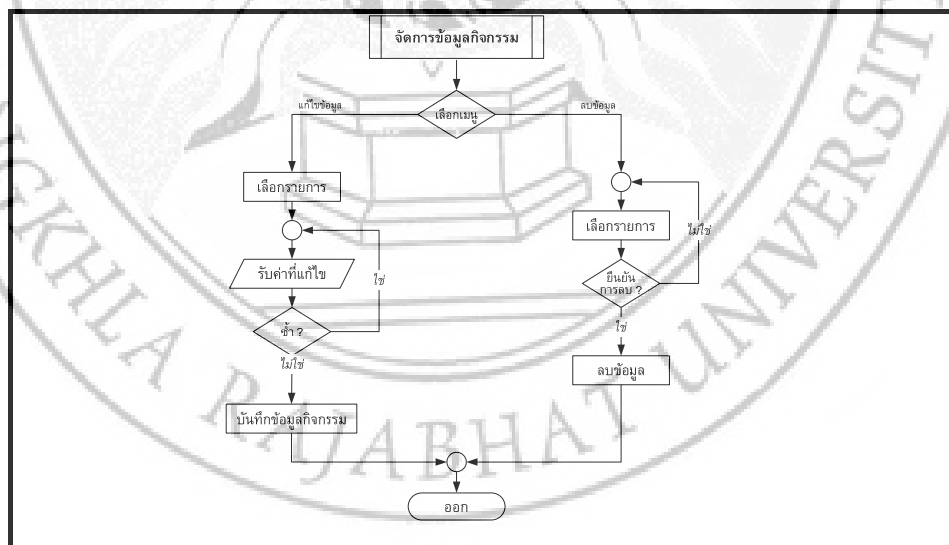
จัดการข้อมูลกิจกรรม

เลือกเมนู

แก้ไขข้อมูล

ลบข้อมูล

เลือกรายการ

รับค่าที่แก้ไข

ใช่

ซ้ำ ?

ไม่ใช่

บันทึกข้อมูลกิจกรรม

เลือกรายการ

ไม่ใช่

ยืนยันการลบ ?

ใช่

ลบข้อมูล

ออก

SONGKHLA RAJABHAT UNIVERSITY